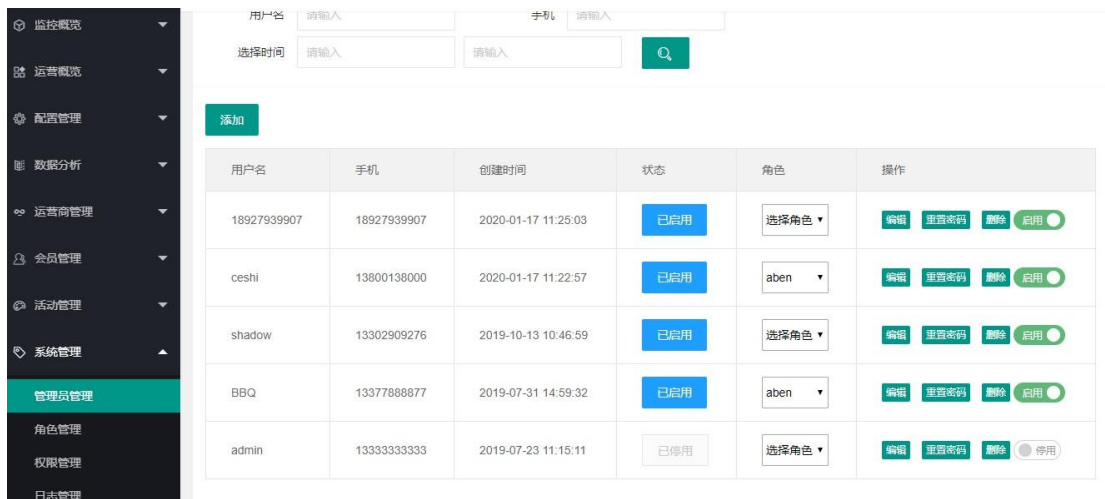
监控概览
运营概览
配置管理
数据分析
运营商管理
会员管理
活动管理
系统管理
管理员管理
角色管理
权限管理
日志管理

用户名 请输入
手机 请输入
选择时间 请输入 请输入

添加

| 用户名 | 手机 | 创建时间 | 状态 | 角色 | 操作 |
|---|---|---|---|---|---|
| 18927939907 | 18927939907 | 2020-01-17 11:25:03 | 已启用 | 选择角色 | 编辑 重置密码 删除 启用 |
| ceshi | 13800138000 | 2020-01-17 11:22:57 | 已启用 | aben | 编辑 重置密码 删除 启用 |
| shadow | 13302909276 | 2019-10-13 10:46:59 | 已启用 | 选择角色 | 编辑 重置密码 删除 启用 |
| BBQ | 13377888877 | 2019-07-31 14:59:32 | 已启用 | aben | 编辑 重置密码 删除 启用 |
| admin | 13333333333 | 2019-07-23 11:15:11 | 已停用 | 选择角色 | 编辑 重置密码 删除 停用 |